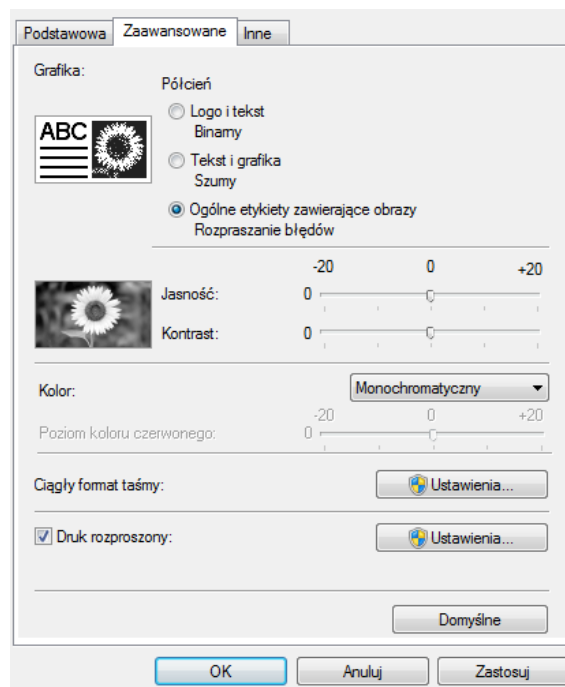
Podstawowa | Zaawansowane | Inne

Grafika:

ABC

Półcień

Logo i tekst
Binarny

Tekst i grafika
Szumy

Ogólne etykiety zawierające obrazy
Rozpraszanie błędów

-20 0 +20

Jasność: 0

Kontrast: 0

Kolor: Monochromatyczny

-20 0 +20

Poziom koloru czerwonego: 0

Ciągły format taśmy: Ustawienia...

Druk rozproszony: Ustawienia...

Domyślne

OK Anuluj Zastosuj